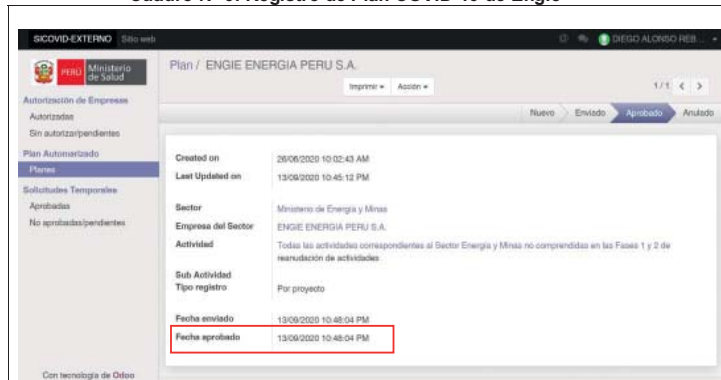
Cuadro N° 8: Registro de Plan COVID-19 de Engie

SICOVID-EXTERNO Sitio web

DIEGO ALONSO REB...

PERÚ Ministerio de Salud

Autorización de Empresas
Autorizadas
Sin autorizar/pendientes

Plan Automarizado
Planes

Solicitudes Temporales
Aprobadas
No aprobadas/pendientes

Con tecnología de Odoo

Plan / ENGIE ENERGIA PERU S.A.

Imprimir ▾ Acción ▾

1/1 < >

Nuevo Enviado Aprobado Anulado

| | |
|---|---|
| Created on | 26/06/2020 10:02:43 AM |
| Last Updated on | 13/09/2020 10:45:12 PM |
| Sector | Ministerio de Energía y Minas |
| Empresa del Sector | ENGIE ENERGIA PERU S.A. |
| Actividad | Todas las actividades correspondientes al Sector Energía y Minas no comprendidas en las Fases 1 y 2 de reanudación de actividades |
| Sub Actividad | |
| Tipo registro | Por proyecto |
| Fecha enviado | 13/09/2020 10:48:04 PM |
| Fecha aprobado | 13/09/2020 10:48:04 PM |